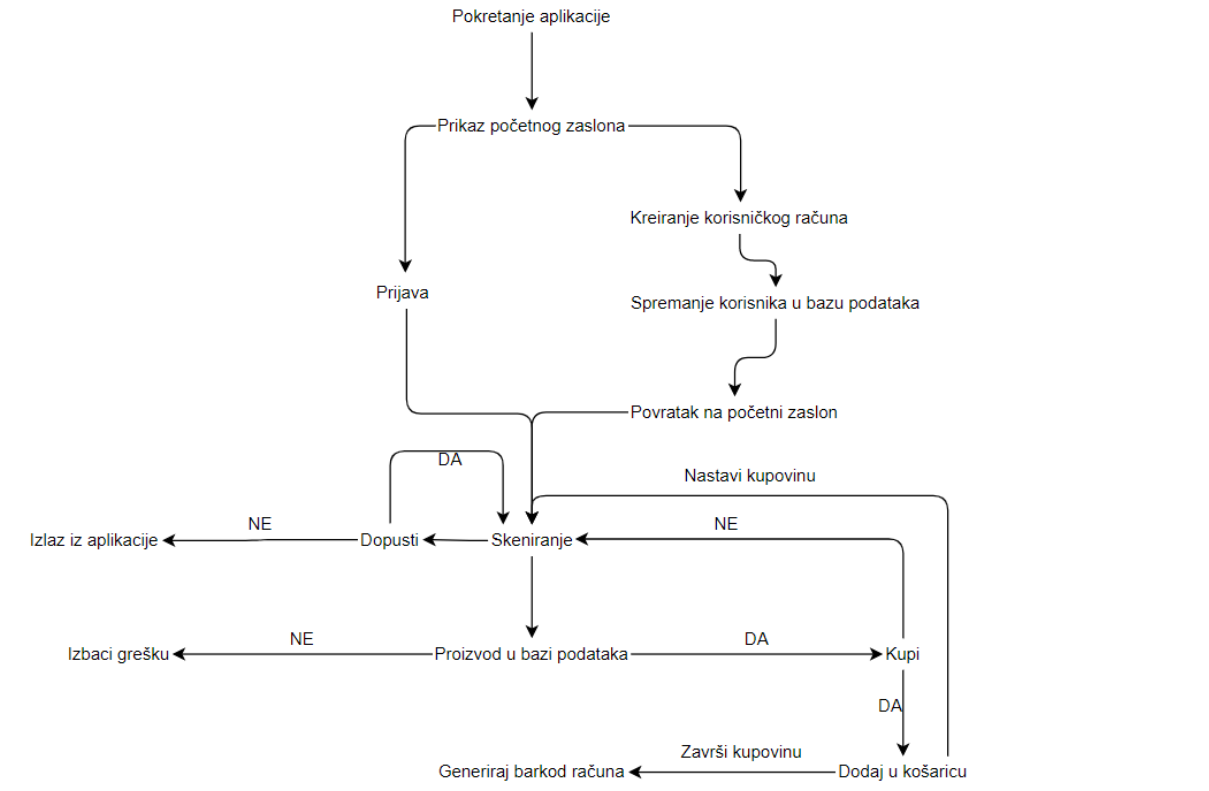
Pokretanje aplikacije

Prikaz početnog zaslona

Kreiranje korisničkog računa

Prijava

Spremanje korisnika u bazu podataka

Povratak na početni zaslon

DA

Nastavi kupovinu

NE

NE

Izlaz iz aplikacije

Dopusti

Skeniranje

NE

DA

Izbaci grešku

Proizvod u bazi podataka

Kupi

DA

Završi kupovinu

Generiraj barkod računa

Dodaj u košaricu